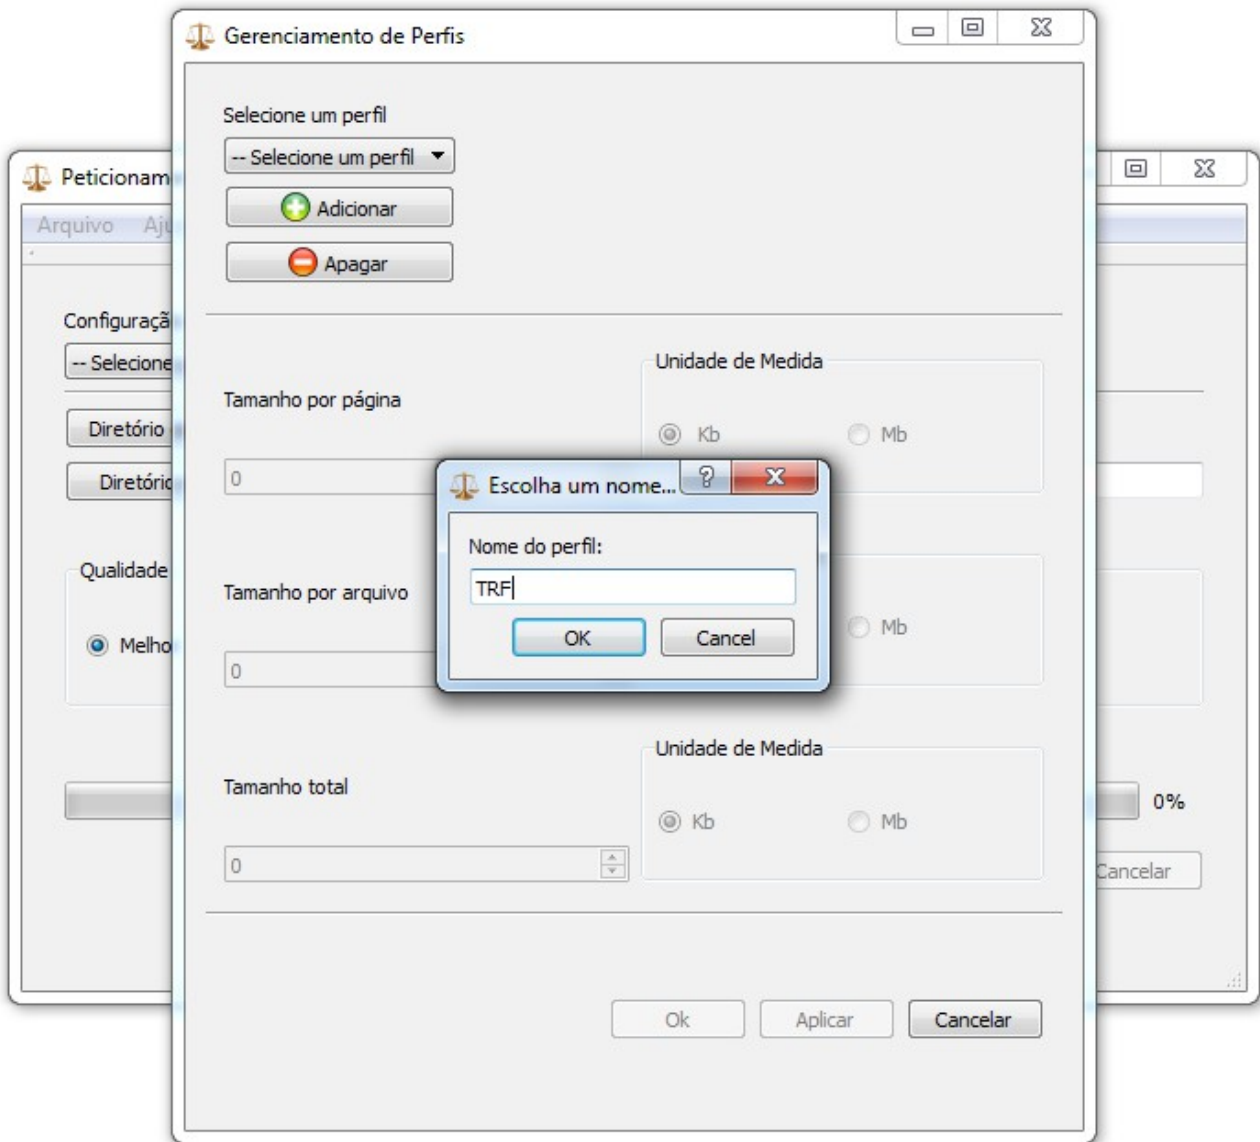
Gerenciamento de Perfis

Selecione um perfil

-- Selecione um perfil

Adicionar

Apagar

Unidade de Medida

Tamanho por página

Kb

Mb

0

Escolha um nome...

?

Nome do perfil:

TRF

OK

Cancel

Tamanho por arquivo

Mb

0

Unidade de Medida

Tamanho total

Kb

Mb

0

Ok

Aplicar

Cancelar

Peticionam

Arquivo

Aju

Configuraçã

-- Selecione

Diretório

Diretório

Qualidade

Melho

0%

Cancelar